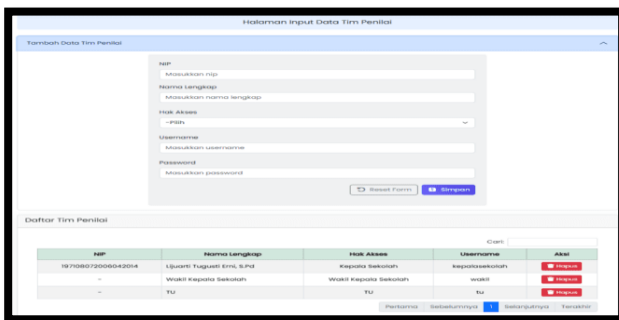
Halaman Input Data Tim Penilai

Tambah Data Tim Penilai

NIP
Masukkan nip
Nama Lengkap
Masukkan nama lengkap
Hak Akses
--Pilih
Username
Masukkan username
Password
Masukkan password

Reset Form
Simpan

Daftar Tim Penilai

Cari:

| NIP | Nama Lengkap | Hak Akses | Username | Aksi |
|---|---|---|---|---|
| 197108072006042014 | Ujuarti Tugusti Erni, S.Pd | Kepala Sekolah | kepalasekolah | Hapus |
| - | Wakil Kepala Sekolah | Wakil Kepala Sekolah | wakil | Hapus |
| - | TU | TU | tu | Hapus |

Pertama Sebelumnya 1 Selanjutnya Terakhir